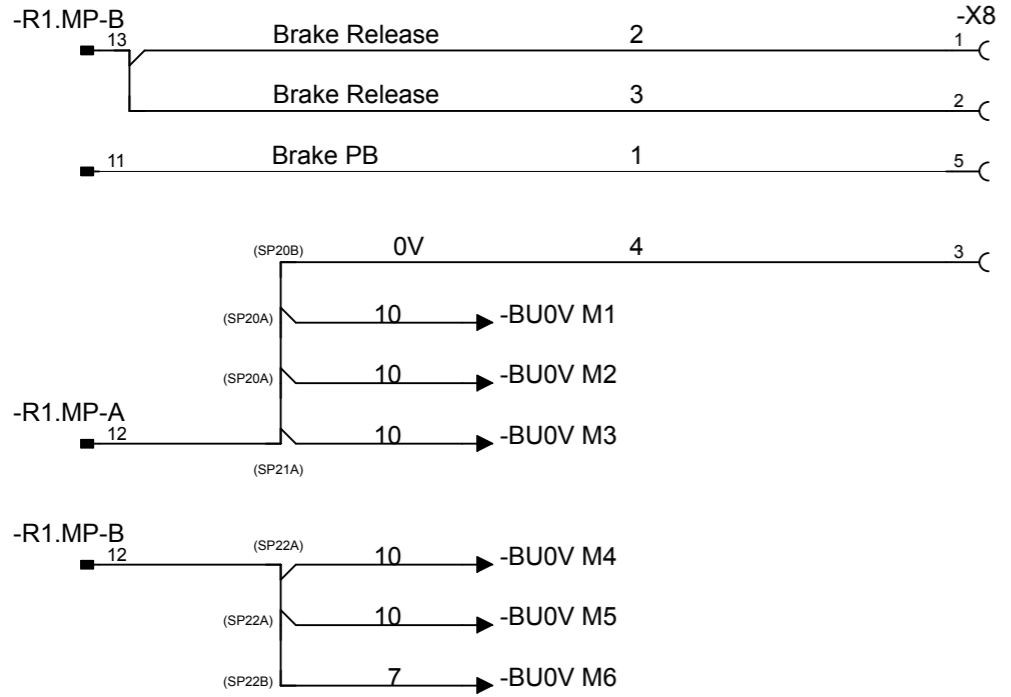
-R1.MP-B
13
Brake Release
2
-X8
1
Brake Release
3
2
11
Brake PB
1
5
(SP20B)
0V
4
3
(SP20A)
10
-BU0V M1
(SP20A)
10
-BU0V M2
-R1.MP-A
12
10
-BU0V M3
(SP21A)
-R1.MP-B
12
(SP22A)
10
-BU0V M4
(SP22A)
10
-BU0V M5
(SP22B)
7
-BU0V M6